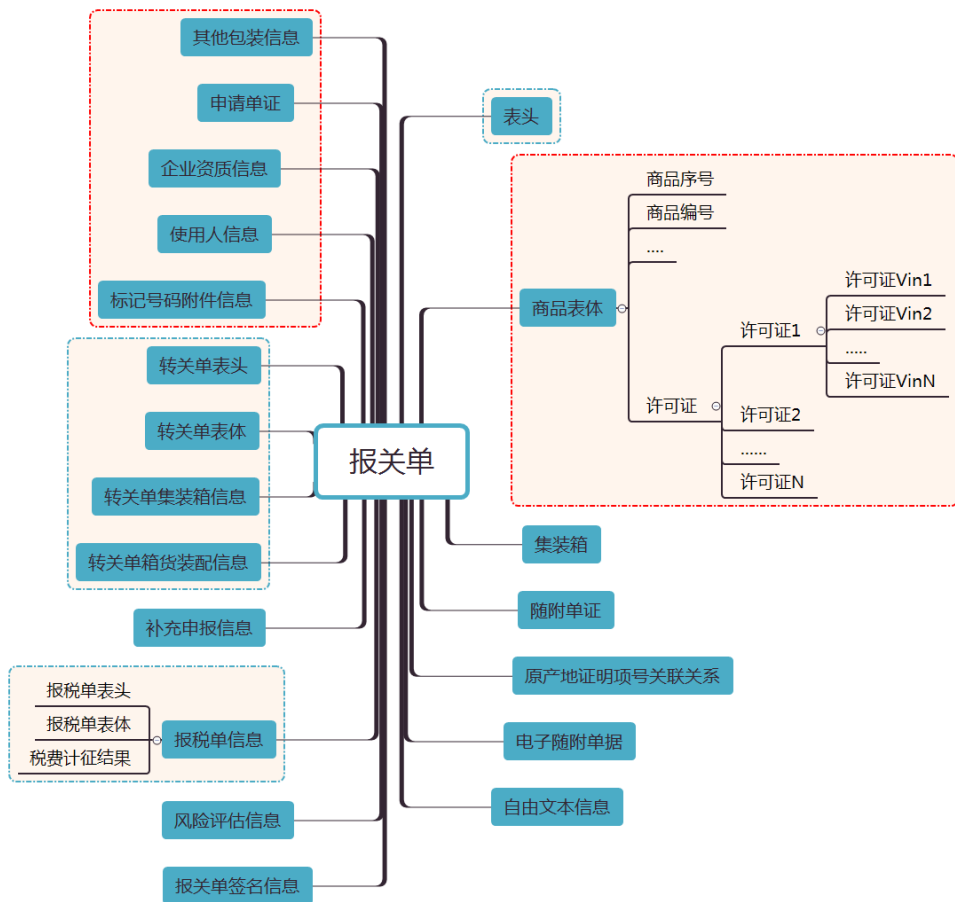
报关单

其他包装信息
申请单证
企业资质信息
使用人信息
标记号码附件信息

转关单表头
转关单表体
转关单集装箱信息
转关单箱货装配信息

补充申报信息

报税单表头
报税单表体
税费计征结果
报税单信息

风险评估信息
报关单签名信息

表头

商品表体
商品序号
商品编号
....
许可证
许可证1
许可证Vin1
许可证Vin2
.....
许可证VinN
许可证2
......
许可证N

集装箱
随附单证
原产地证明项号关联关系
电子随附单据
自由文本信息